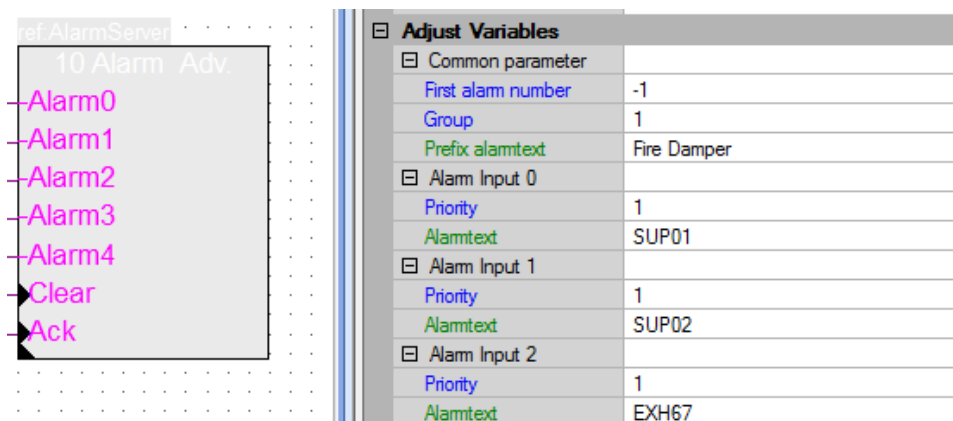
ref:AlarmServer
10 Alarm Adv.
Alarm0
Alarm1
Alarm2
Alarm3
Alarm4
Clear
Ack

| ⊟ Adjust Variables | |
|---|---|
| ⊟ Common parameter | |
| First alarm number | -1 |
| Group | 1 |
| Prefix alarmtext | Fire Damper |
| ⊟ Alarm Input 0 | |
| Priority | 1 |
| Alarmtext | SUP01 |
| ⊟ Alarm Input 1 | |
| Priority | 1 |
| Alarmtext | SUP02 |
| ⊟ Alarm Input 2 | |
| Priority | 1 |
| Alarmtext | EXH67 |